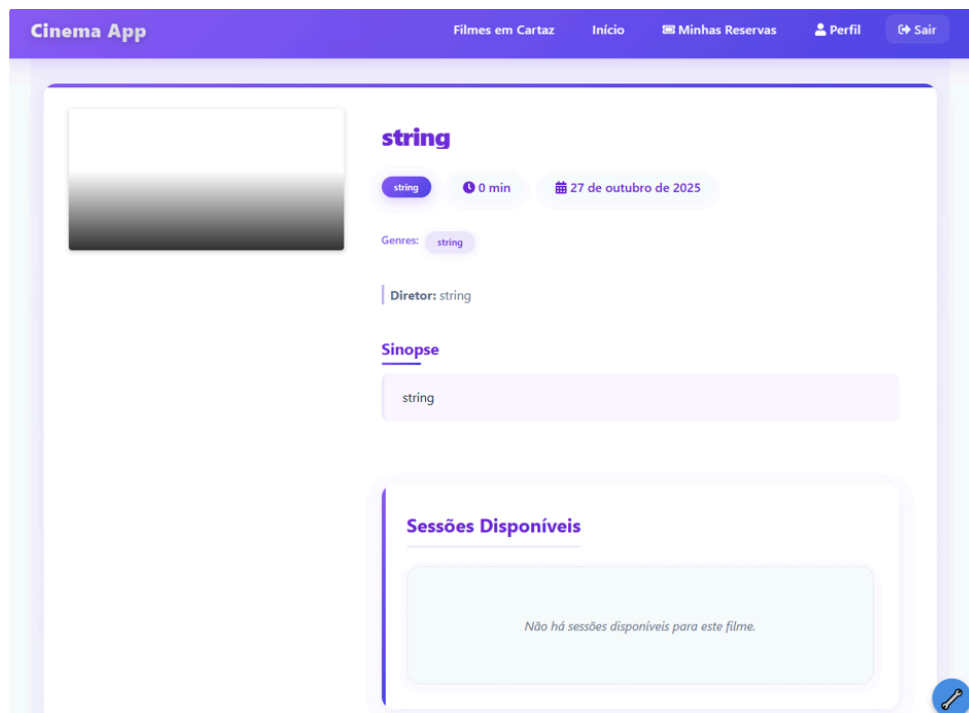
Cinema App

Filmes em Cartaz Início Minhas Reservas Perfil Sair

string

string 0 min 27 de outubro de 2025

Genres: string

Diretor: string

Sinopse

string

Sessões Disponíveis

Não há sessões disponíveis para este filme.